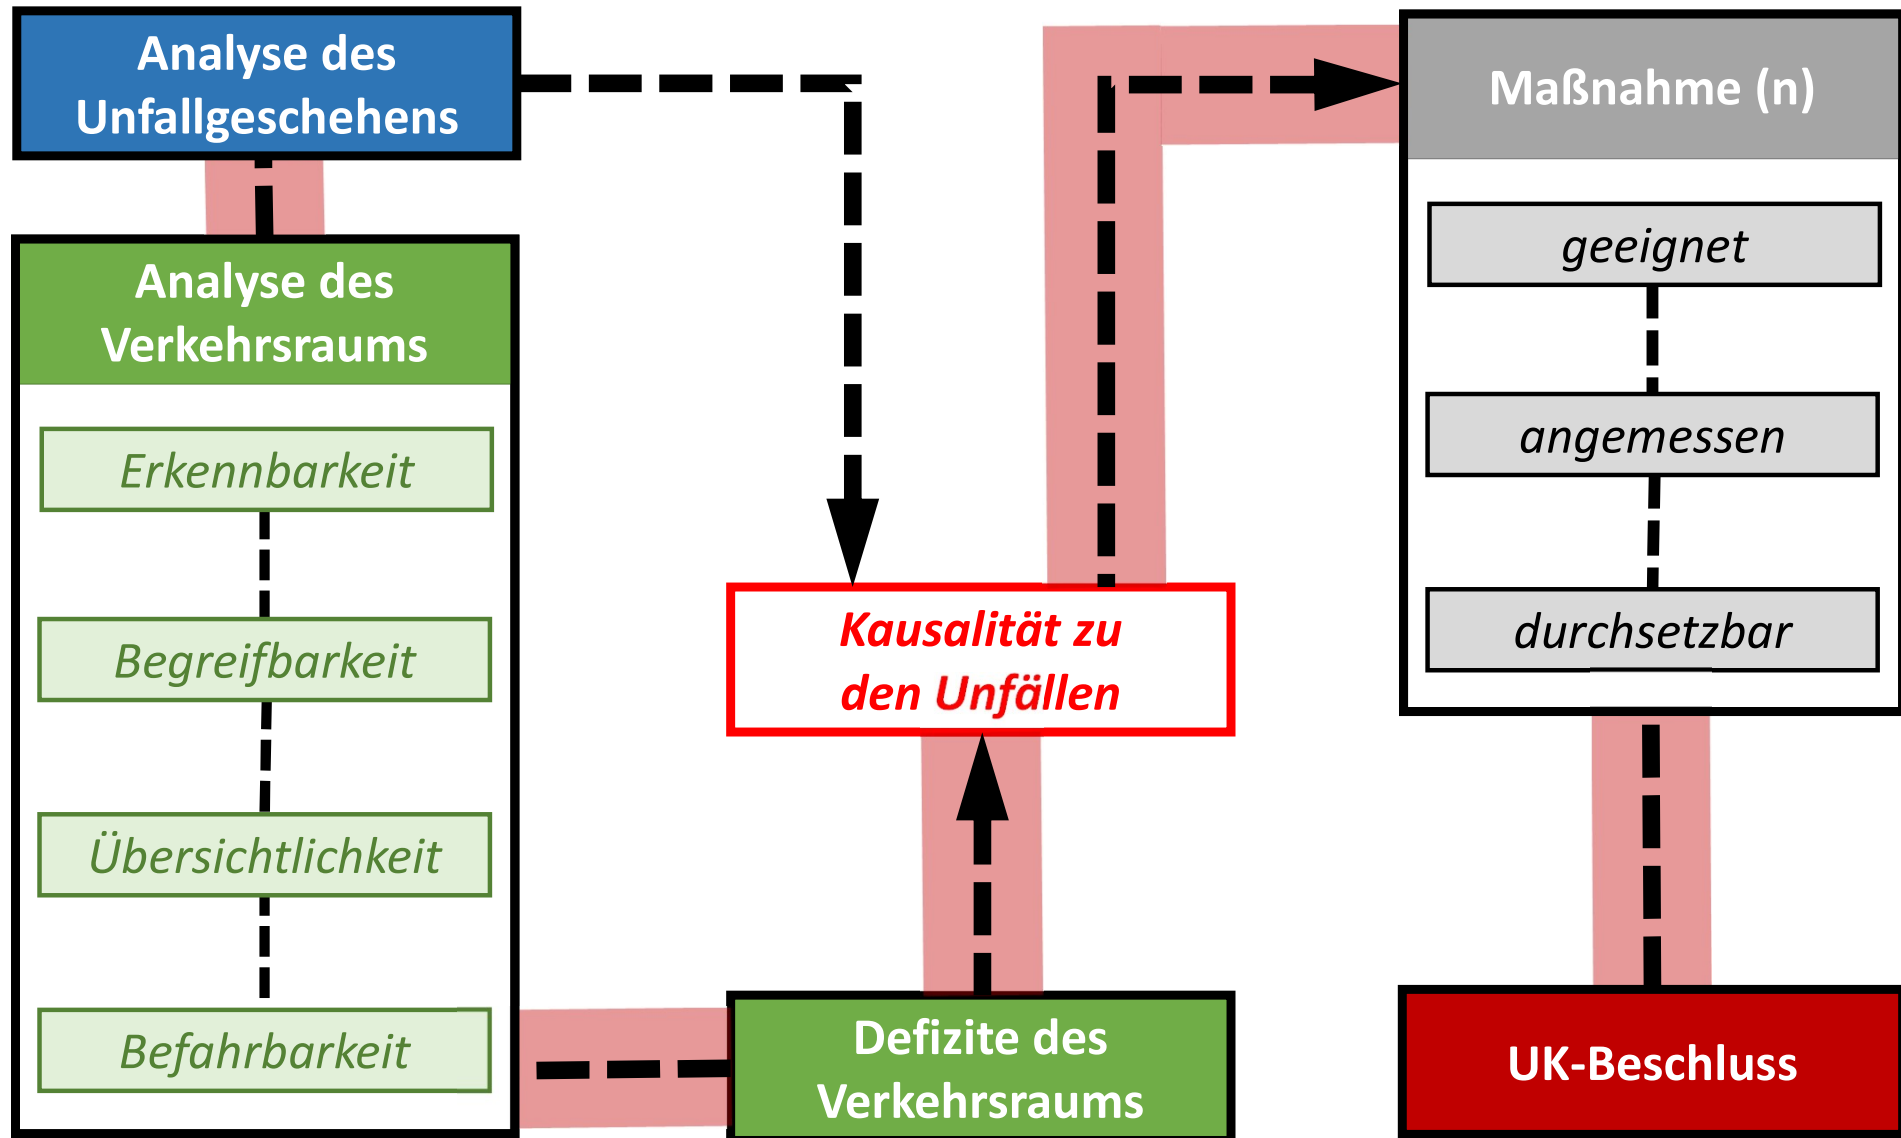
Analyse des Unfallgeschehens

Analyse des Verkehrsraums

Erkennbarkeit

Begreifbarkeit

Übersichtlichkeit

Befahrbarkeit

Kausalität zu den Unfällen

Defizite des Verkehrsraums

Maßnahme (n)

geeignet

angemessen

durchsetzbar

UK-Beschluss